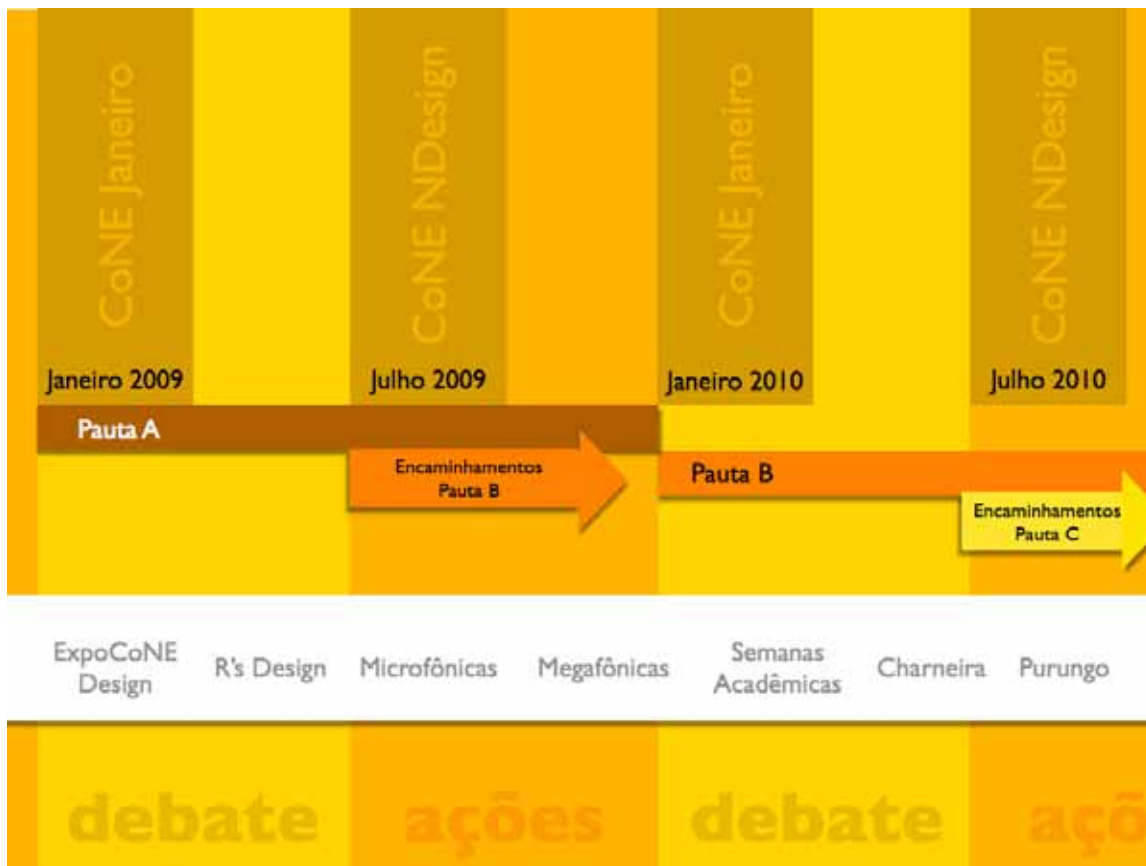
CoNE Janeiro

CoNE NDesign

CoNE Janeiro

CoNE NDesign

Janeiro 2009

Julho 2009

Janeiro 2010

Julho 2010

Pauta A

Encaminhamentos Pauta B

Pauta B

Encaminhamentos Pauta C

ExpoCoNE Design

R's Design

Microfônicas

Megafônicas

Semanas Acadêmicas

Charneira

Purungo

debate

ações

debate

açõ